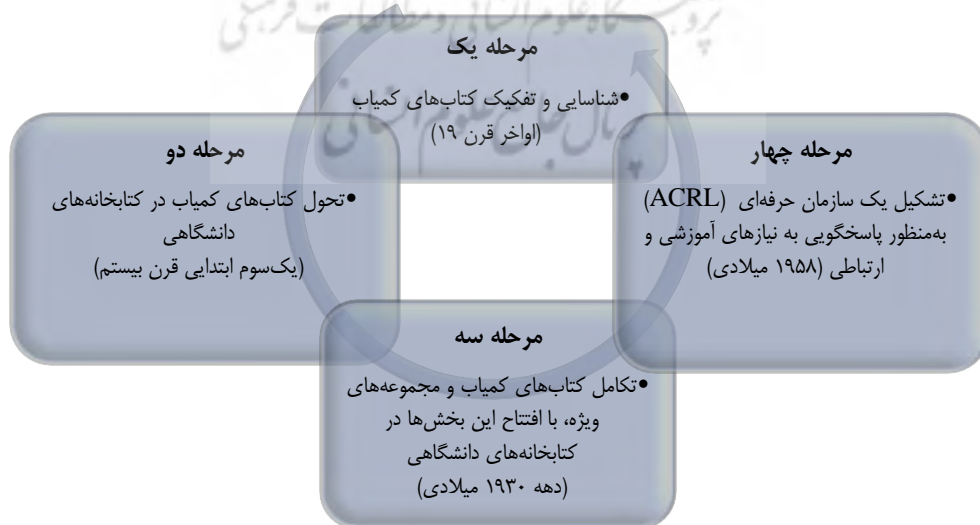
پرتال جامع علوم انسانی و مطالعات فرهنگی

مرحله یک
•شناسایی و تفکیک کتاب‌های کمیاب (اواخر قرن ۱۹)

مرحله دو
•تحول کتاب‌های کمیاب در کتابخانه‌های دانشگاهی (یک‌سوم ابتدایی قرن بیستم)

مرحله چهار
•تشکیل یک سازمان حرفه‌ای (ACRL) به‌منظور پاسخگویی به نیازهای آموزشی و ارتباطی (۱۹۵۸ میلادی)

مرحله سه
•تکامل کتاب‌های کمیاب و مجموعه‌های ویژه، با افتتاح این بخش‌ها در کتابخانه‌های دانشگاهی (دهه ۱۹۳۰ میلادی)